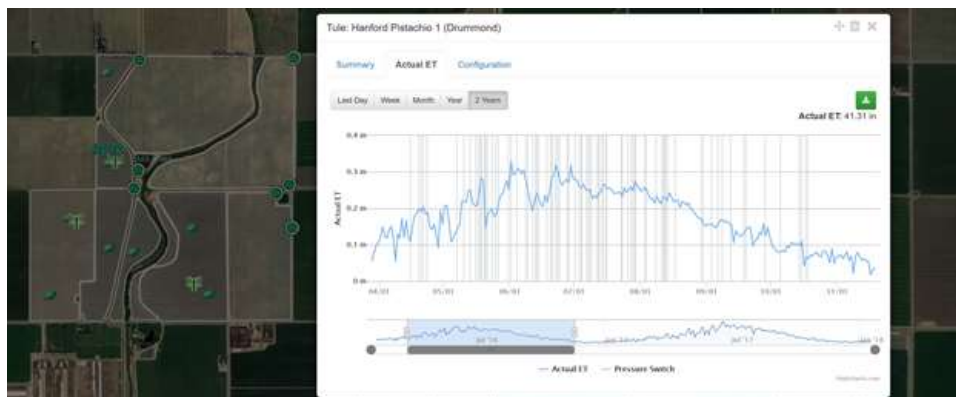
Tule: Hanford Pistachio 1 (Drummond)

Summary | Actual ET | Configuration

Last Day | Week | Month | Year | 2 Years

Actual ET: 41.31 in

0.4 in
0.3 in
0.2 in
0.1 in
0 in

Actual ET

04/01 | 05/01 | 06/01 | 07/01 | 08/01 | 09/01 | 10/01 | 11/01

Jul '16 | Jan '17 | Jul '17 | Jan '18

— Actual ET — Pressure Switch

Highcharts.com